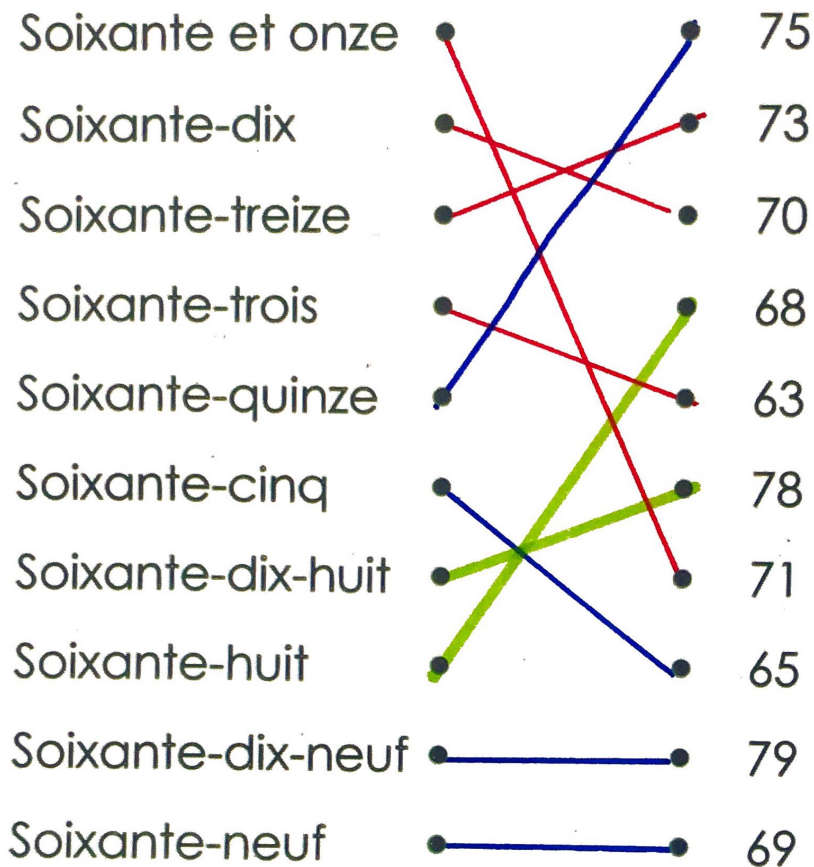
| | |
|---|---|
| Soixante et onze | 75 |
| Soixante-dix | 73 |
| Soixante-treize | 70 |
| Soixante-trois | 68 |
| Soixante-quinze | 63 |
| Soixante-cinq | 78 |
| Soixante-dix-huit | 71 |
| Soixante-huit | 65 |
| Soixante-dix-neuf | 79 |
| Soixante-neuf | 69 |